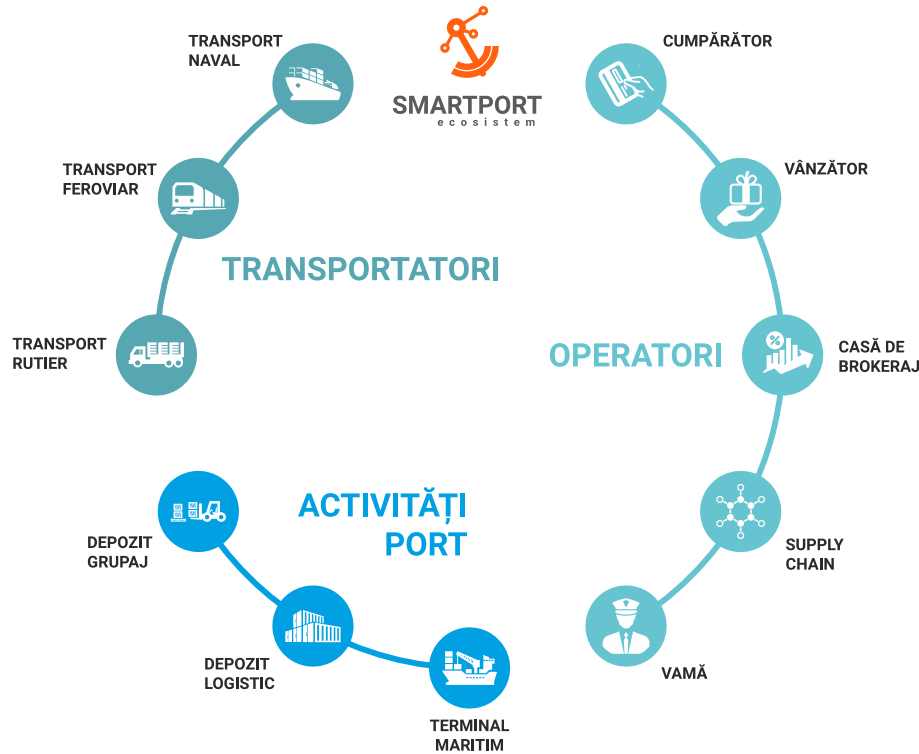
SMARTPORT
ecosistem

TRANSPORT NAVAL

TRANSPORT FEROVIAR

TRANSPORTATORI

TRANSPORT RUTIER

CUMPĂRĂTOR

VÂNZĂTOR

OPERATORI

CASĂ DE BROKERAJ

SUPPLY CHAIN

VAMĂ

ACTIVITĂȚI PORT

DEPOZIT GRUPAJ

DEPOZIT LOGISTIC

TERMINAL MARITIM